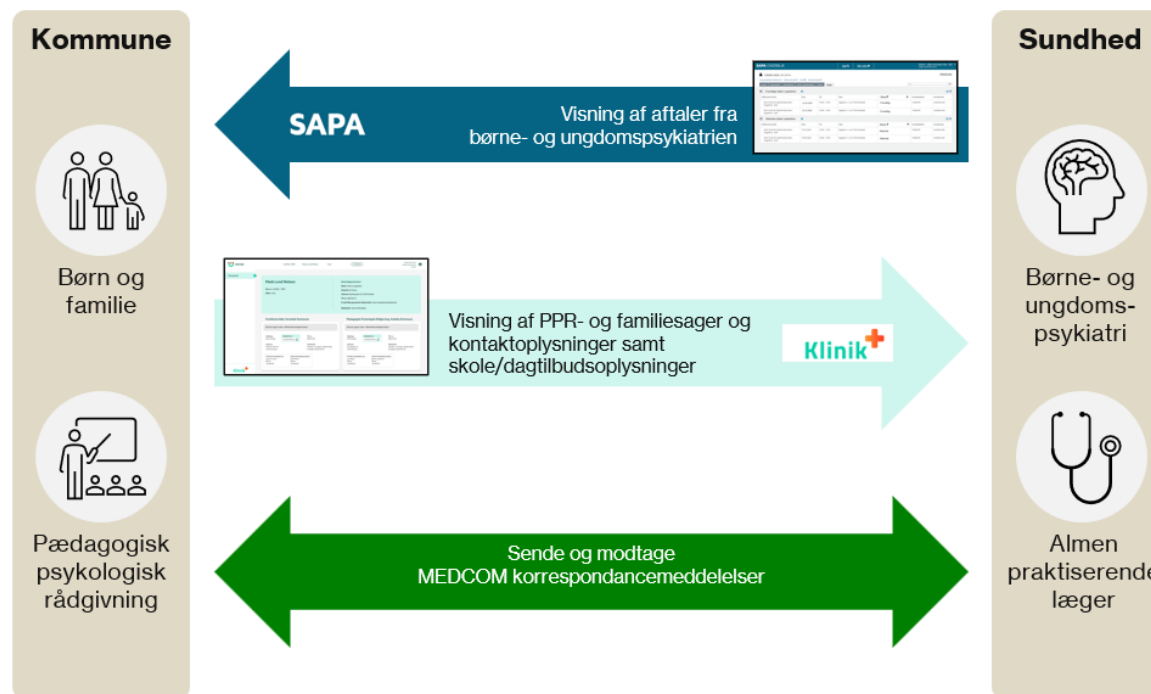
Kommune

Børn og familie

Pædagogisk psykologisk rådgivning

SAPA

Visning af aftaler fra børne- og ungdomspsykiatrien

Visning af PPR- og familiesager og kontaktoplysninger samt skole/dagtilbudsoplysninger

Klinik

Sende og modtage MEDCOM korrespondancemeddelelser

Sundhed

Børne- og ungdoms-psykiatri

Almen praktiserende læger